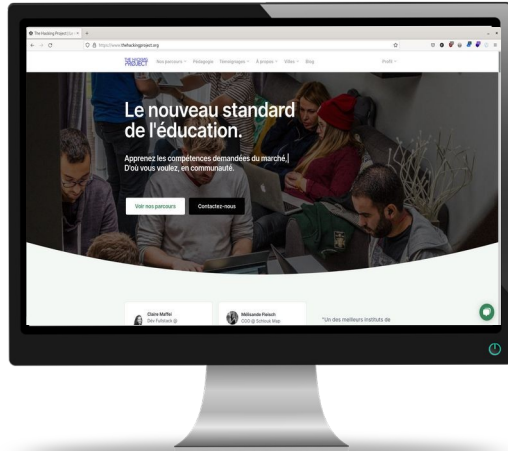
The Hacking Project | Le ×

https://www.thehackingproject.org

THE HACKING PROJECT

Nos parcours ∨ Pédagogie Témoignages ∨ À propos ∨ Villes ∨ Blog

Profil ∨

Le nouveau standard de l'éducation.

Apprenez les compétences demandées du marché. D'où vous voulez, en communauté.

Voir nos parcours

Contactez-nous

Claire Maffei
Dev Fullstack @

Mélisande Ploisch
COO @ Schoolt Map

"Un des meilleurs instituts de